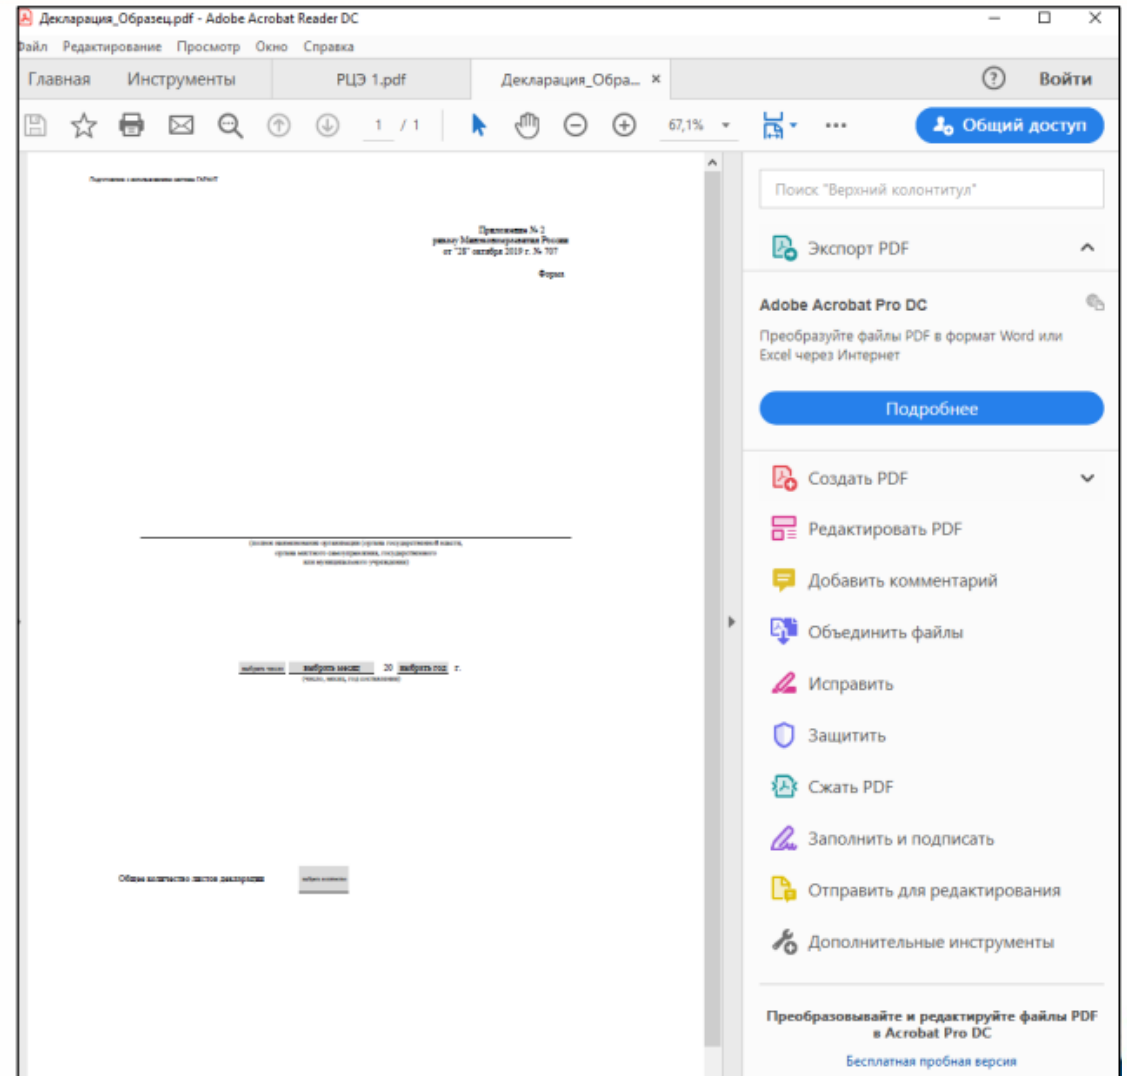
Декларация_Образец.pdf - Adobe Acrobat Reader DC

Файл Редактирование Просмотр Окно Справка

Главная Инструменты РЦЭ 1.pdf Декларация_Обра... ×

? Войти

1 / 1

67,1%

Общий доступ

Подготовлено с использованием системы ГАРАНТ

Приложение № 2
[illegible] Минэкономразвития России
от "28" октября 2019 г. № 707

Форма

(полное наименование организации (органа государственной власти, органа местного самоуправления, государственного или муниципального учреждения))

выбрать число выбрать месяц 20 выбрать год г.
(число, месяц, год составления)

Общее количество листов декларации выбрать количество

Поиск "Верхний колонтитул"

Экспорт PDF

Adobe Acrobat Pro DC

Преобразуйте файлы PDF в формат Word или Excel через Интернет

Подробнее

Создать PDF

Редактировать PDF

Добавить комментарий

Объединить файлы

Исправить

Защитить

Сжать PDF

Заполнить и подписать

Отправить для редактирования

Дополнительные инструменты

Преобразовывайте и редактируйте файлы PDF в Acrobat Pro DC

Бесплатная пробная версия